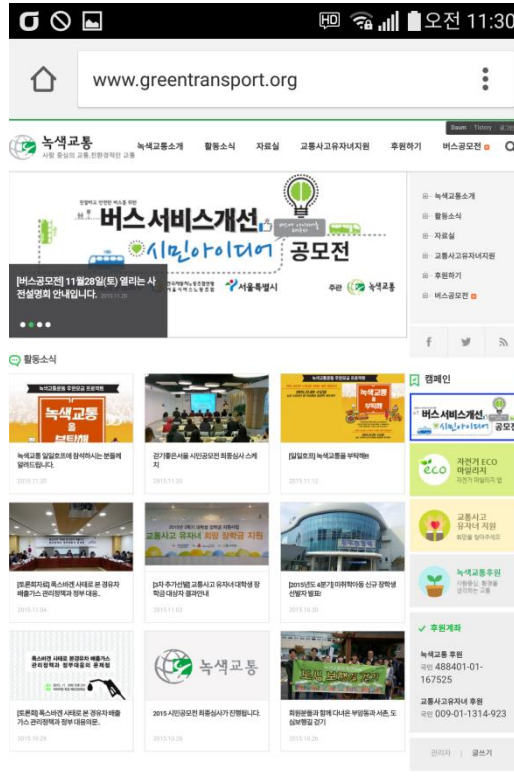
오전 11:30

www.greentransport.org

Daum Tistory

녹색교통
사람 중심의 교통, 친환경적인 교통

녹색교통소개 활동소식 자료실 교통사고유자녀지원 후원하기 버스공모전

버스서비스개선
시민아이디어 공모전

[버스공모전] 11월28일(토) 열리는 사전설명회 안내입니다. 2015.11.26

서울특별시
주관 녹색교통

녹색교통소개
활동소식
자료실
교통사고유자녀지원
후원하기
버스공모전

활동소식

녹색교통 부탁해

녹색교통 일일호프에 참석하시는 분들께 알려드립니다.
2015.11.20

걷기좋은서울 시민공모전 최종심사 스케치
2015.11.20

[일일호프] 녹색교통을 부탁해!
2015.11.12

[토론회자료] 폭스바겐 사태로 본 경유차 배출가스 관리정책과 정부 대응...
2015.11.04

교통사고 유자녀 희망 장학금 지원

[3차 추가선발] 교통사고 유자녀 대학생 장학금 대상자 결과안내
2015.11.02

[2015년도 4분기] 미취학아동 신규 장학생 선발자 발표!
2015.10.30

폭스바겐 사태로 본 경유차 배출가스 관리정책과 정부대응 문제점

[토론회] 폭스바겐 사태로 본 경유차 배출가스 관리정책과 정부 대응의문...
2015.10.28

녹색교통

2015 시민공모전 최종심사가 진행됩니다.
2015.10.26

회원분들과 함께 다녀온 부암동과 서촌, 도심보행길 걷기
2015.10.26

캠페인

버스서비스개선 시민아이디어 공모전

자전거 ECO 마일리지
자전거 마일리지 앱

교통사고 유자녀 지원
희망을 달아주세요

녹색교통후원
사람중심, 환경을 생각하는 교통

후원계좌

녹색교통 후원
국민 488401-01-167525

교통사고유자녀 후원
국민 009-01-1314-923

관리자 | 글쓰기